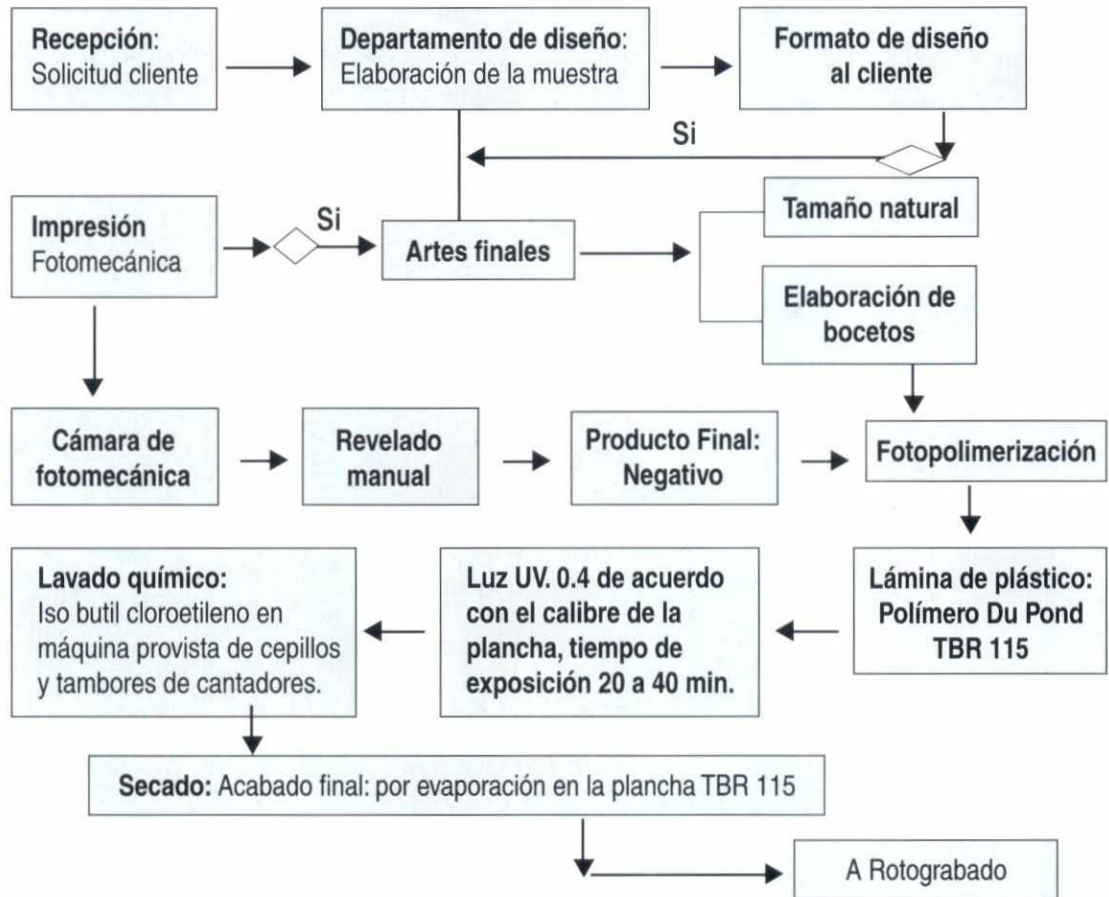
Recepción:
Solicitud cliente

Departamento de diseño:
Elaboración de la muestra

Formato de diseño
al cliente

Si

Impresión
Fotomecánica

Si

Artes finales

Tamaño natural

Elaboración de
bocetos

Cámara de
fotomecánica

Revelado
manual

Producto Final:
Negativo

Fotopolimerización

Lavado químico:
Iso butil cloroetileno en máquina provista de cepillos y tambores de cantadores.

Luz UV. 0.4 de acuerdo con el calibre de la plancha, tiempo de exposición 20 a 40 min.

Lámina de plástico:
Polímero Du Pond
TBR 115

Secado: Acabado final: por evaporación en la plancha TBR 115

A Rotograbado